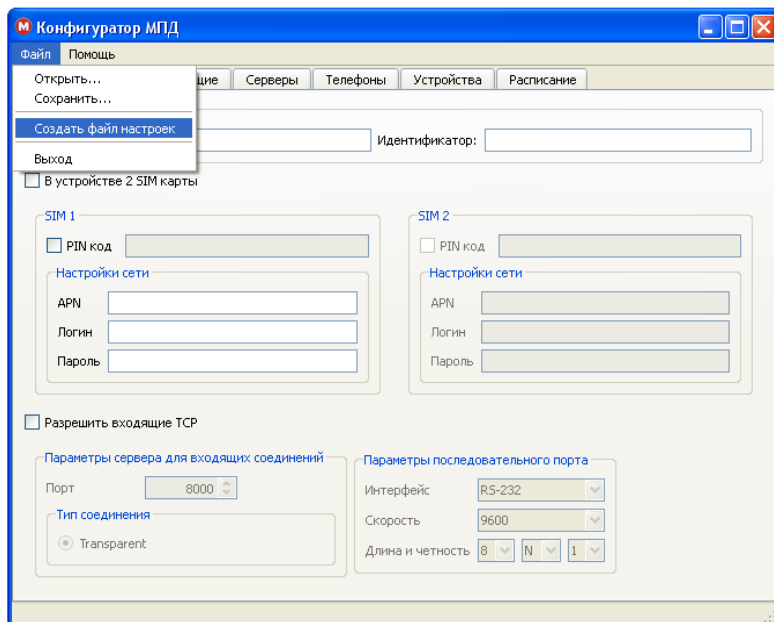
Конфигуратор МПД

Файл Помощь

Открыть...
Сохранить...
Создать файл настроек
Выход

щие | Серверы | Телефоны | Устройства | Расписание

Идентификатор:

В устройстве 2 SIM карты

SIM 1
PIN код
Настройки сети
APN
Логин
Пароль

SIM 2
PIN код
Настройки сети
APN
Логин
Пароль

Разрешить входящие TCP

Параметры сервера для входящих соединений
Порт 8000
Тип соединения
Transparent

Параметры последовательного порта
Интерфейс RS-232
Скорость 9600
Длина и четность 8 N 1